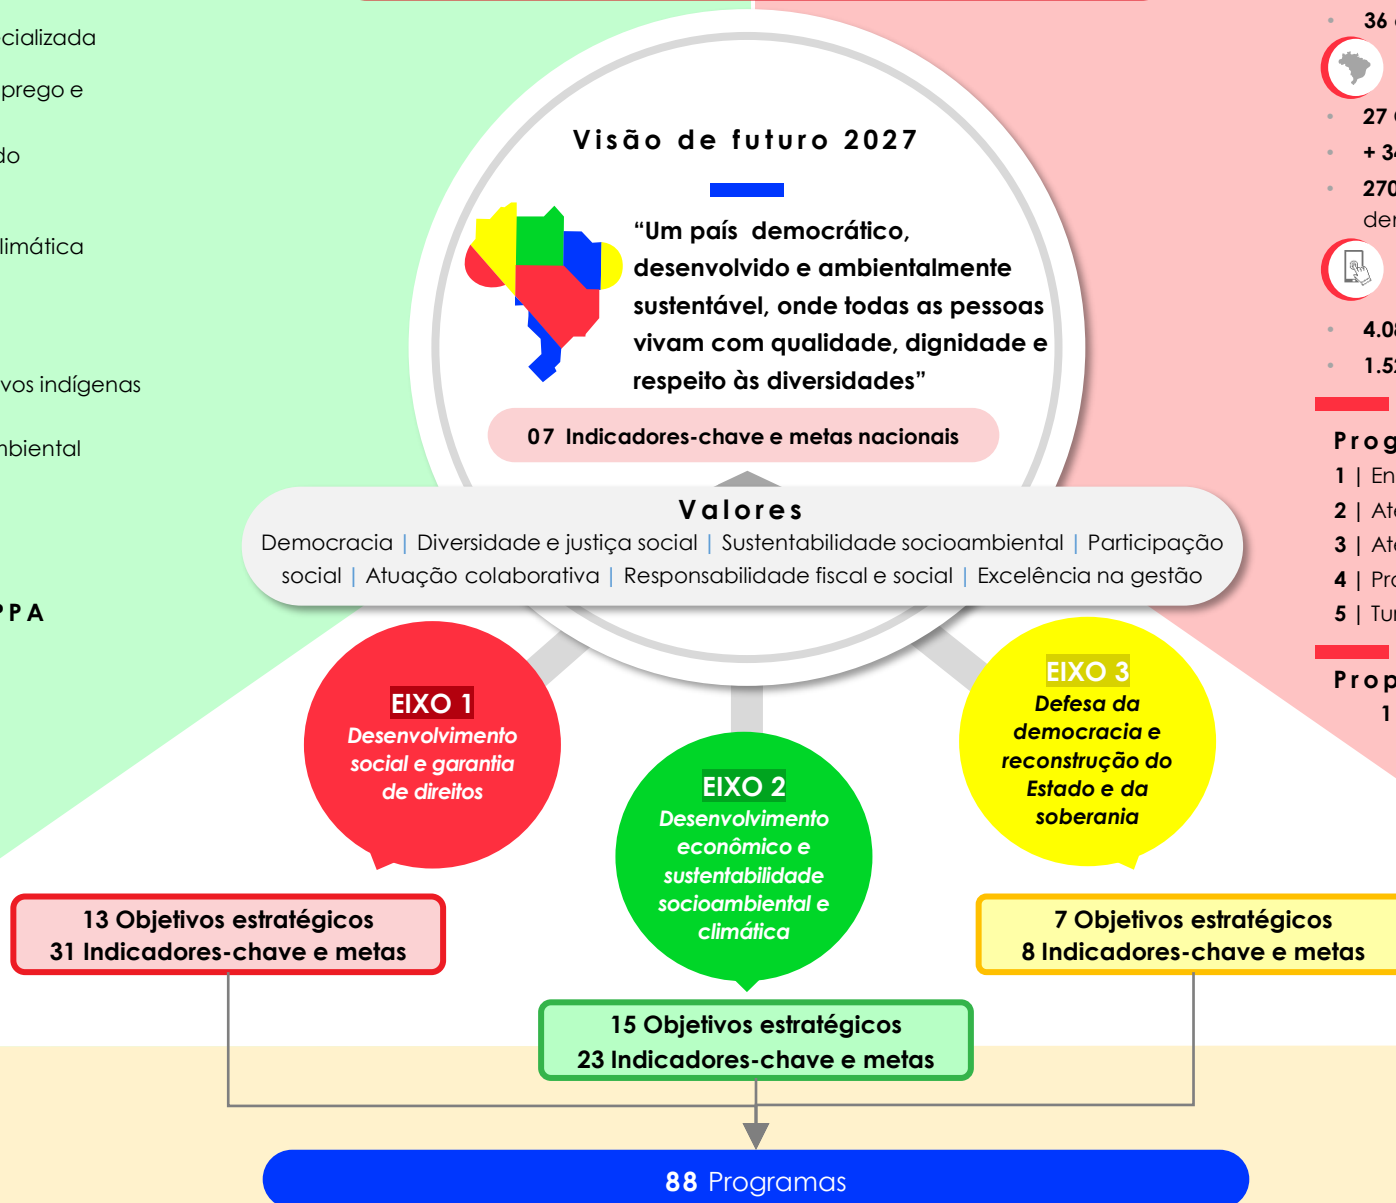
cializada

prego e

do

limática

vos indígenas

nbiental

PPA

Visão de futuro 2027

"Um país democrático, desenvolvido e ambientalmente sustentável, onde todas as pessoas vivam com qualidade, dignidade e respeito às diversidades"

07 Indicadores-chave e metas nacionais

Valores

Democracia | Diversidade e justiça social | Sustentabilidade socioambiental | Participação social | Atuação colaborativa | Responsabilidade fiscal e social | Excelência na gestão

EIXO 1
Desenvolvimento social e garantia de direitos

EIXO 2
Desenvolvimento econômico e sustentabilidade socioambiental e climática

EIXO 3
Defesa da democracia e reconstrução do Estado e da soberania

13 Objetivos estratégicos
31 Indicadores-chave e metas

15 Objetivos estratégicos
23 Indicadores-chave e metas

7 Objetivos estratégicos
8 Indicadores-chave e metas

88 Programas

36 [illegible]

27 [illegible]

+ 3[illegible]

270 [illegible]
de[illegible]

4.0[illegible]

1.5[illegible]

Prog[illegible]
1 | En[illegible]
2 | At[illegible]
3 | At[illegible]
4 | Pr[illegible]
5 | Tu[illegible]

Prop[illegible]
1